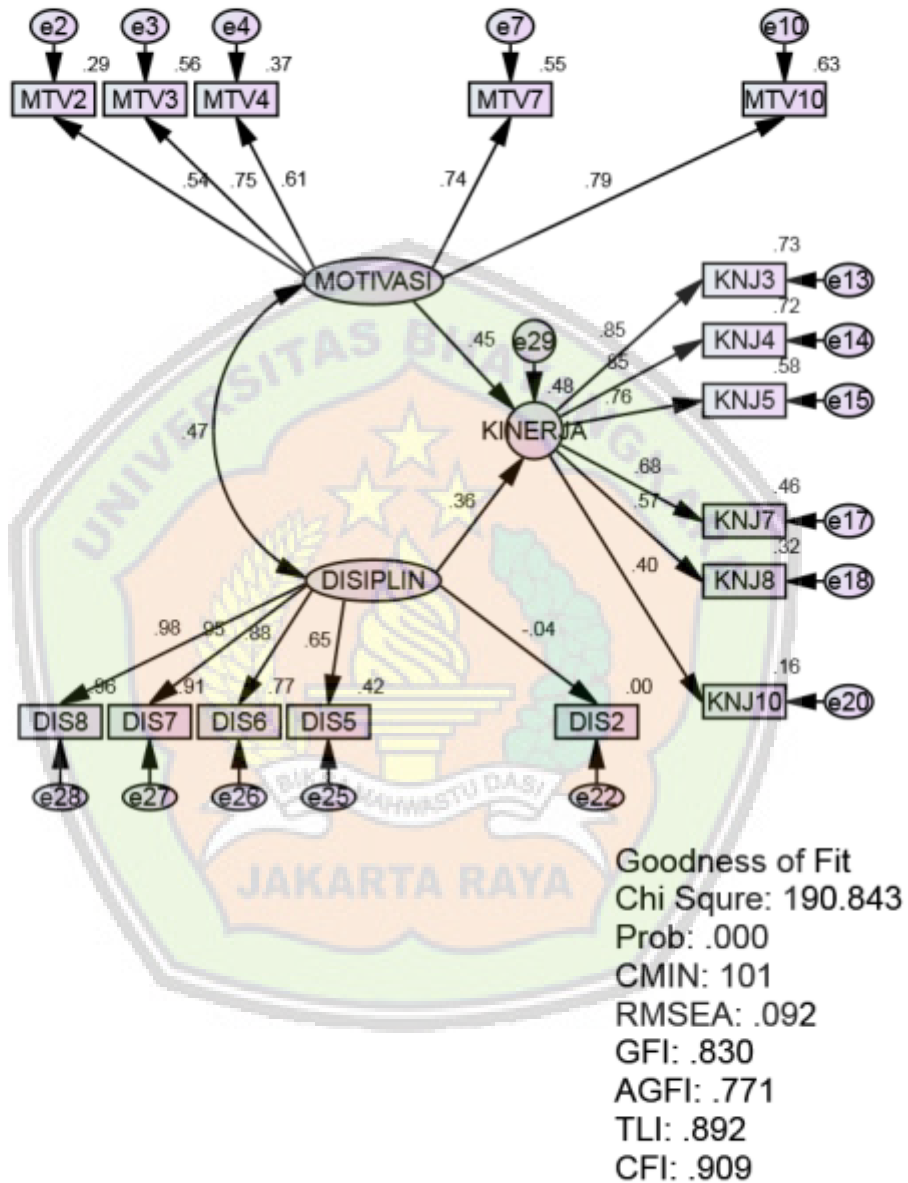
e2 e3 e4 e7 e10

.29 .56 .37 .55 .63

MTV2 MTV3 MTV4 MTV7 MTV10

.54 .75 .61 .74 .79

MOTIVASI

.73
KNJ3 e13
.85
.72
KNJ4 e14
.45 e29 .85
.58
.48
.76 KNJ5 e15
.47
KINERJA

.68
.46
.36 .57 KNJ7 e17
.32
KNJ8 e18
DISIPLIN .40

.98 .95 .88 .65 -.04

.16
KNJ10 e20
.86 .91 .77 .42 .00

DIS8 DIS7 DIS6 DIS5 DIS2

e28 e27 e26 e25 e22

UNIVERSITAS BHAYANGKARA
BIKSA MAHWASTU DASI
JAKARTA RAYA

Goodness of Fit
Chi Squre: 190.843
Prob: .000
CMIN: 101
RMSEA: .092
GFI: .830
AGFI: .771
TLI: .892
CFI: .909